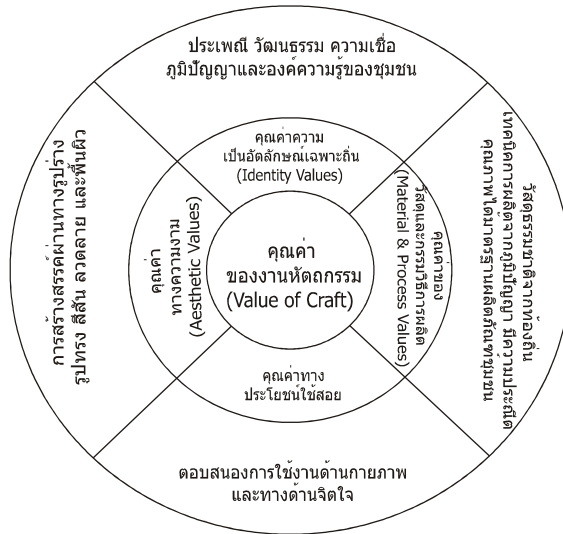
ประเพณี วัฒนธรรม ความเชื่อ ภูมิปัญญาและองค์ความรู้ของชุมชน

การสร้างสรรค์ผ่านทางรูปร่าง รูปทรง สีสัน ลวดลาย และพื้นผิว

คุณค่าความเป็นอัตลักษณ์เฉพาะถิ่น (Identity Values)

คุณค่าทางความงาม (Aesthetic Values)

คุณค่าของงานหัตถกรรม (Value of Craft)

คุณค่าของวัสดุและกรรมวิธีการผลิต (Material & Process Values)

คุณค่าทางประโยชน์ใช้สอย

วัสดุธรรมชาติจากท้องถิ่น เทคนิคการผลิตจากภูมิปัญญา มีความประณีต คุณภาพได้มาตรฐานผลิตภัณฑ์ชุมชน

ตอบสนองการใช้งานด้านกายภาพ และทางด้านจิตใจ